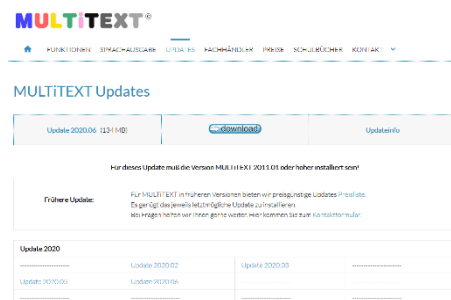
MULTiTEXT®

FUNKTIONEN SPRACHAUSGABE UPDATES FACHHÄNDLER PREISE SCHULBÜCHER KONTAKT

MULTiTEXT Updates

| Update 2020.06 (134 MB) | download | Updateinfo |
|---|---|---|

Für dieses Update muß die Version MULTiTEXT 2011.01 oder höher installiert sein!

Frühere Update:

Für MULTiTEXT in früheren Versionen bieten wir preisgünstige Updates Preisliste. Es genügt das jeweils letztmögliche Update zu installieren. Bei Fragen helfen wir Ihnen gerne weiter. Hier kommen Sie zum Kontaktformular.

Update 2020

| ---------------- | Update 2020.02 | Update 2020.03 | ---------------- |
|---|---|---|---|
| Update 2020.05 | Update 2020.06 | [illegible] | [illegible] |